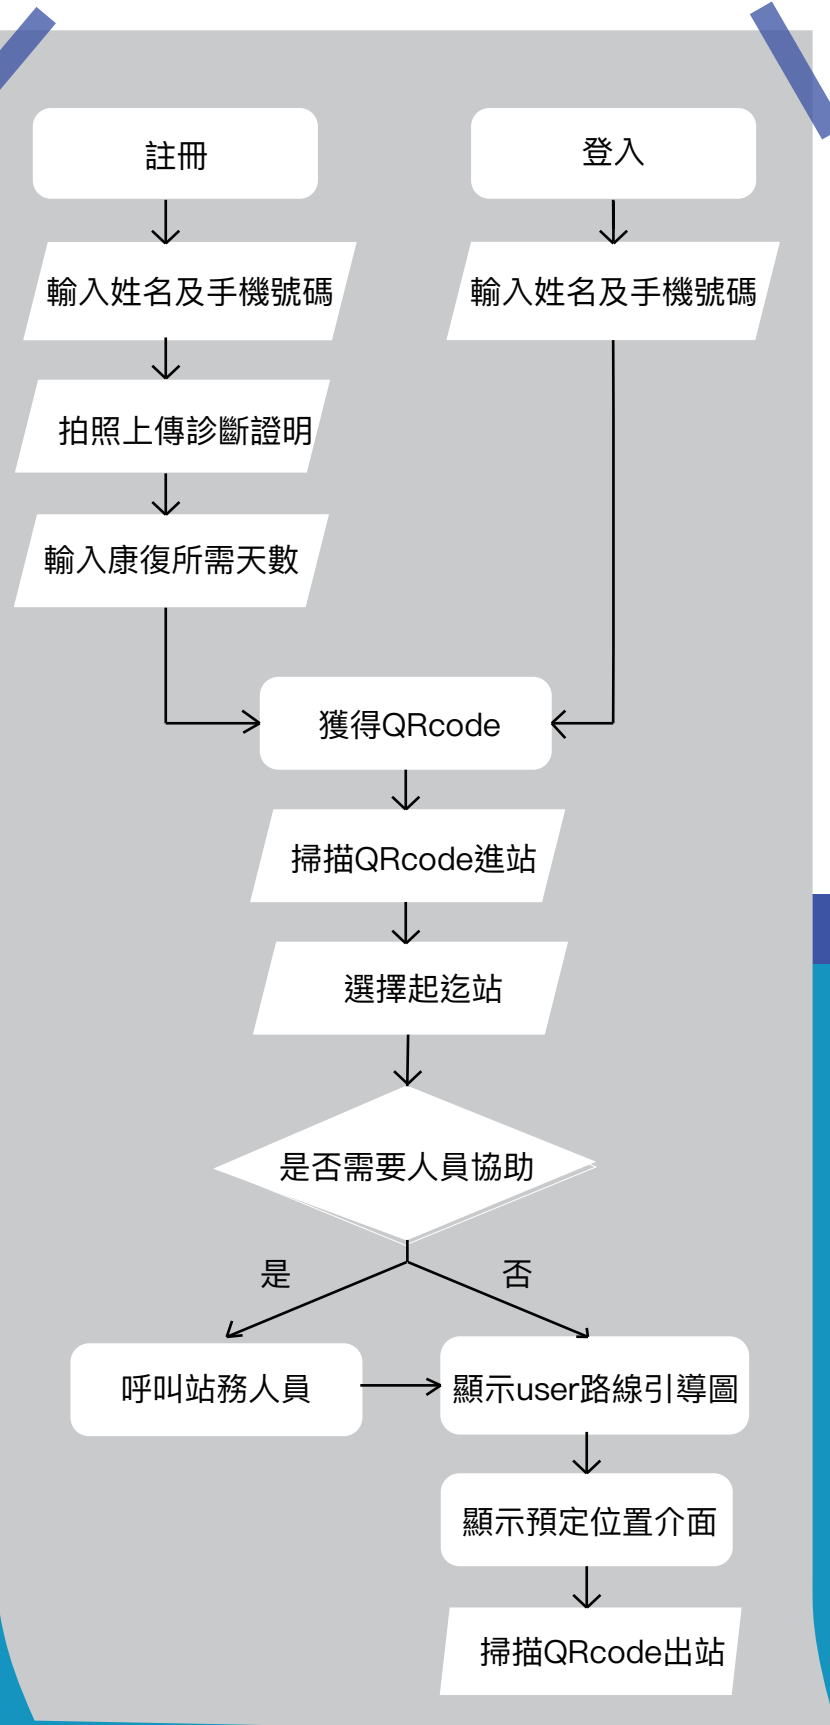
註冊

登入

輸入姓名及手機號碼

輸入姓名及手機號碼

拍照上傳診斷證明

輸入康復所需天數

獲得QRcode

掃描QRcode進站

選擇起迄站

是否需要人員協助

是

否

呼叫站務人員

顯示user路線引導圖

顯示預定位置介面

掃描QRcode出站